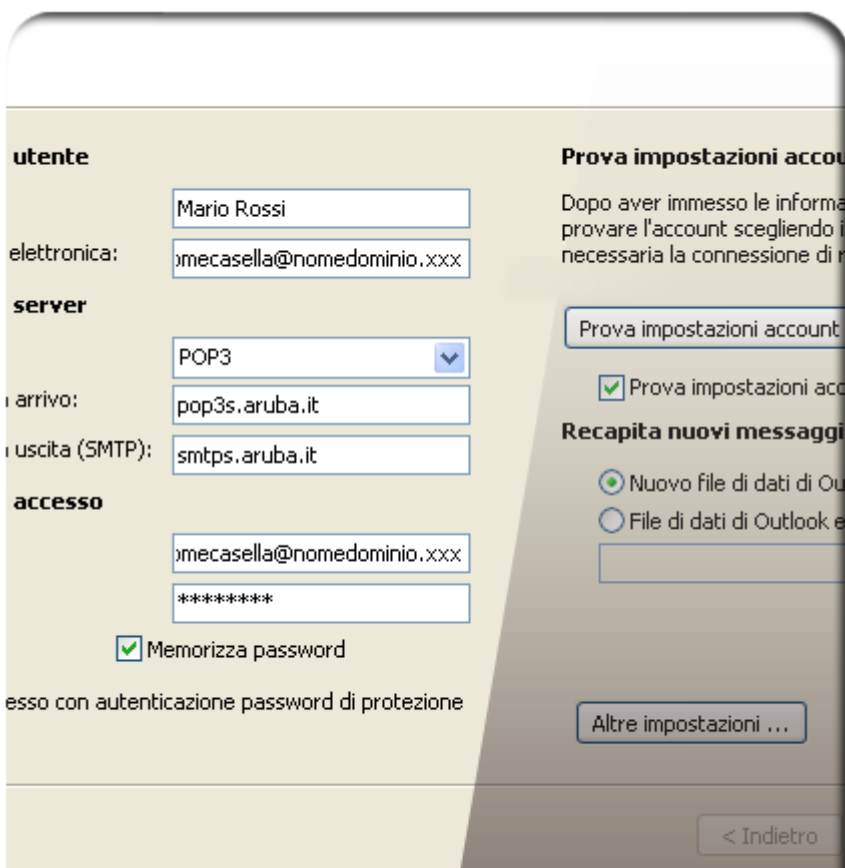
utente

Mario Rossi

elettronica: )mecasella@nomedominio.xxx

server

POP3

arrivo: pop3s.aruba.it

uscita (SMTP): smtps.aruba.it

accesso

)mecasella@nomedominio.xxx

********

Memorizza password

esso con autenticazione password di protezione

Prova impostazioni accou

Dopo aver immesso le informa provare l'account scegliendo i necessaria la connessione di r

Prova impostazioni account

Prova impostazioni acc

Recapita nuovi messaggi

Nuovo file di dati di Ou

File di dati di Outlook e

Altre impostazioni ...

< Indietro